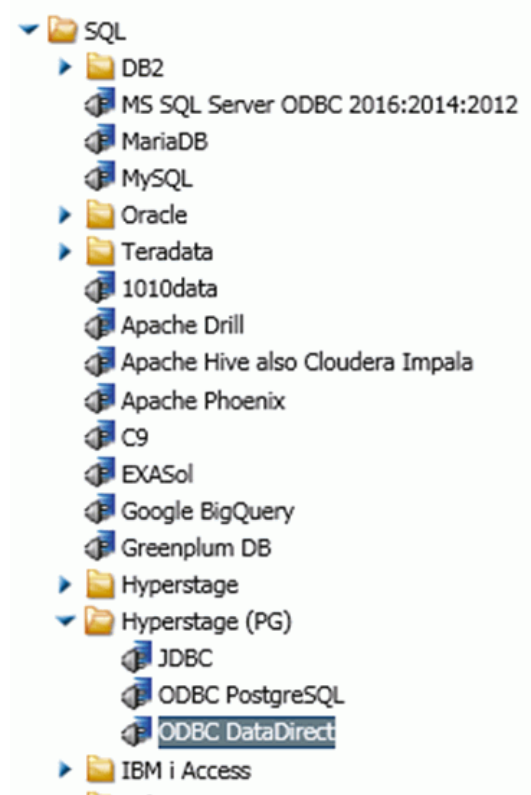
SQL
DB2
MS SQL Server ODBC 2016:2014:2012
MariaDB
MySQL
Oracle
Teradata
1010data
Apache Drill
Apache Hive also Cloudera Impala
Apache Phoenix
C9
EXASol
Google BigQuery
Greenplum DB
Hyperstage
Hyperstage (PG)
JDBC
ODBC PostgreSQL
ODBC DataDirect
IBM i Access